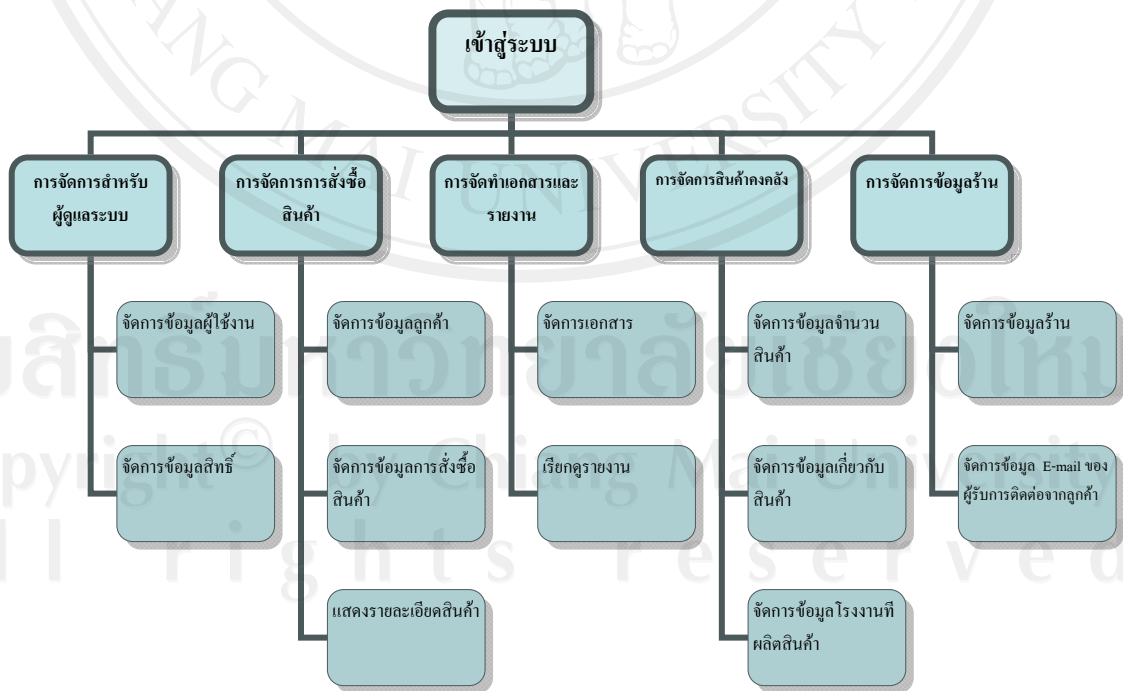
เข้าสู่ระบบ

การจัดการสำหรับผู้ดูแลระบบ

จัดการข้อมูลผู้ใช้งาน

จัดการข้อมูลสิทธิ์

การจัดการการสั่งซื้อสินค้า

จัดการข้อมูลลูกค้า

จัดการข้อมูลการสั่งซื้อสินค้า

แสดงรายละเอียดสินค้า

การจัดทำเอกสารและรายงาน

จัดการเอกสาร

เรียกดูรายงาน

การจัดการสินค้าคงคลัง

จัดการข้อมูลจำนวนสินค้า

จัดการข้อมูลเกี่ยวกับสินค้า

จัดการข้อมูลโรงงานที่ผลิตสินค้า

การจัดการข้อมูลร้าน

จัดการข้อมูลร้าน

จัดการข้อมูล E-mail ของผู้รับการติดต่อจากลูกค้า

ลิขสิทธิ์มหาวิทยาลัยเชียงใหม่
Copyright © by Chiang Mai University
All rights reserved